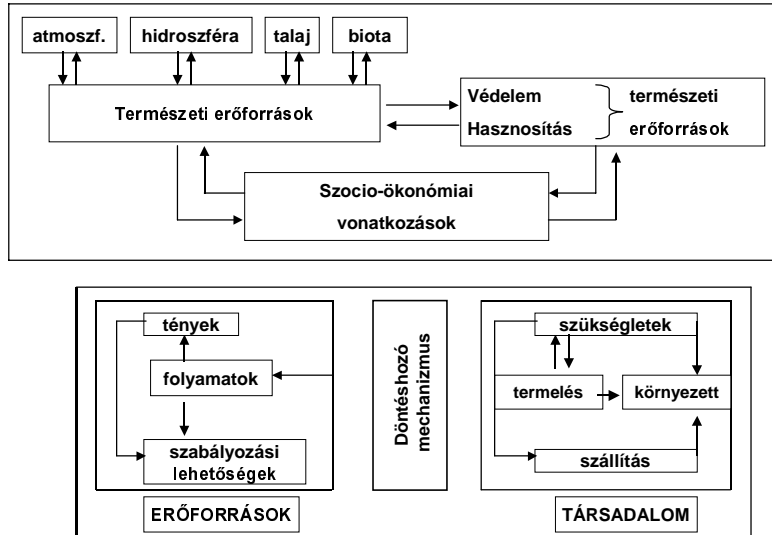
atmoszf.

hidroszféra

talaj

biota

Természeti erőforrások

Védelem

Hasznosítás

természeti erőforrások

Szocio-ökonómiai vonatkozások

tények

folyamatok

szabályozási lehetőségek

Döntéshozó mechanizmus

szükségletek

termelés

környezett

szállítás

ERŐFORRÁSOK

TÁRSADALOM